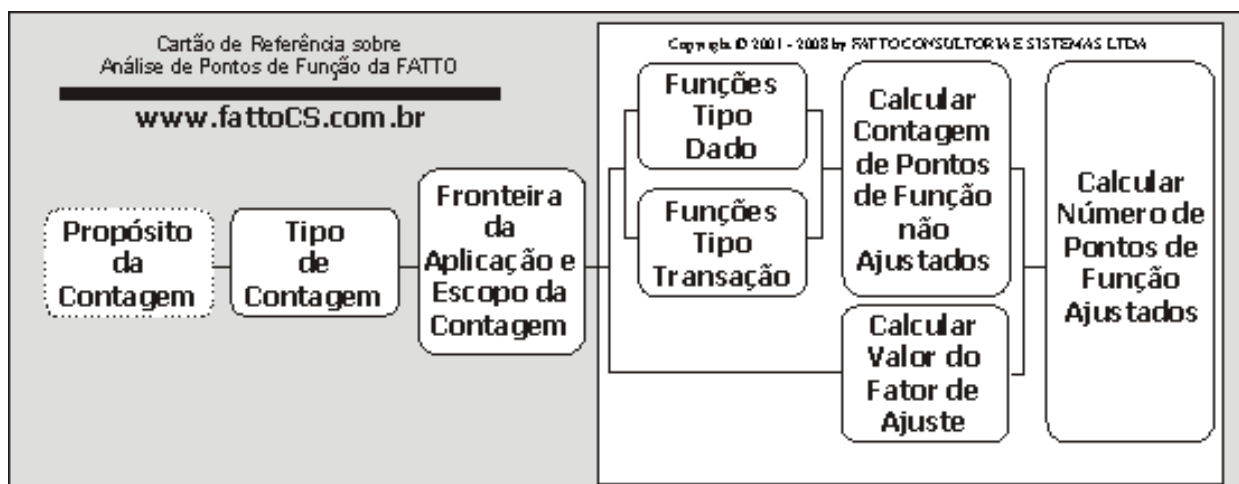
Cartão de Referência sobre
Análise de Pontos de Função da FATTO

www.fattoCS.com.br

Copyright © 2001 - 2008 by FATTO CONSULTORIA E SISTEMAS LTDA

Propósito da Contagem

Tipo de Contagem

Fronteira da Aplicação e Escopo da Contagem

Funções Tipo Dado

Funções Tipo Transação

Calcular Contagem de Pontos de Função não Ajustados

Calcular Valor do Fator de Ajuste

Calcular Número de Pontos de Função Ajustados